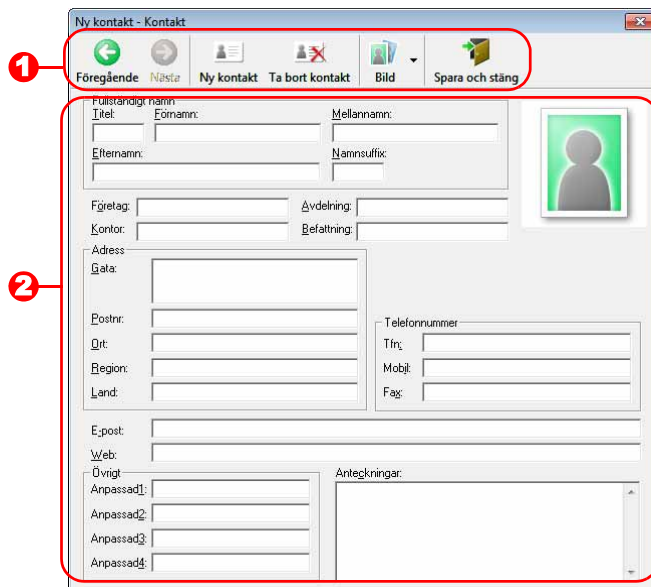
Ny kontakt - Kontakt

1

Föregående Nästa Ny kontakt Ta bort kontakt Bild Spara och stäng

2

Fullständigt namn
Titel: Förnamn: Mellannamn:
Efternamn: Namnsuffix:

Företag: Avdelning:
Kontor: Befattning:

Adress
Gata:
Postnr:
Ort:
Region:
Land:

Telefonnummer
Tfn:
Mobil:
Fax:

E-post:
Web:

Övrigt
Anpassad1:
Anpassad2:
Anpassad3:
Anpassad4:

Anteckningar: